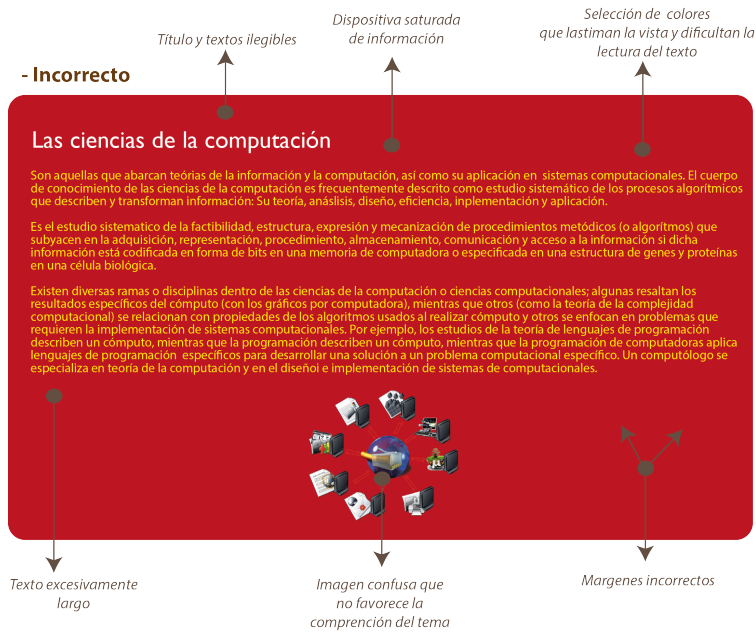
Título y textos ilegibles

Dispositiva saturada de información

Selección de colores que lastiman la vista y dificultan la lectura del texto

- Incorrecto

Las ciencias de la computación

Son aquellas que abarcan teorías de la información y la computación, así como su aplicación en sistemas computacionales. El cuerpo de conocimiento de las ciencias de la computación es frecuentemente descrito como estudio sistemático de los procesos algorítmicos que describen y transforman información: Su teoría, análisis, diseño, eficiencia, inplementación y aplicación.

Es el estudio sistematico de la factibilidad, estructura, expresión y mecanización de procedimientos metódicos (o algoritmos) que subyacen en la adquisición, representación, procedimiento, almacenamiento, comunicación y acceso a la información si dicha información está codificada en forma de bits en una memoria de computadora o especificada en una estructura de genes y proteínas en una célula biológica.

Existen diversas ramas o disciplinas dentro de las ciencias de la computación o ciencias computacionales; algunas resaltan los resultados específicos del cómputo (con los gráficos por computadora), mientras que otros (como la teoría de la complejidad computacional) se relacionan con propiedades de los algoritmos usados al realizar cómputo y otros se enfocan en problemas que requieren la implementación de sistemas computacionales. Por ejemplo, los estudios de la teoría de lenguajes de programación describen un cómputo, mientras que la programación describen un cómputo, mientras que la programación de computadoras aplica lenguajes de programación específicos para desarrollar una solución a un problema computacional específico. Un computólogo se especializa en teoría de la computación y en el diseñoi e implementación de sistemas de computacionales.

Texto excesivamente largo

Imagen confusa que no favorece la comprención del tema

Margenes incorrectos